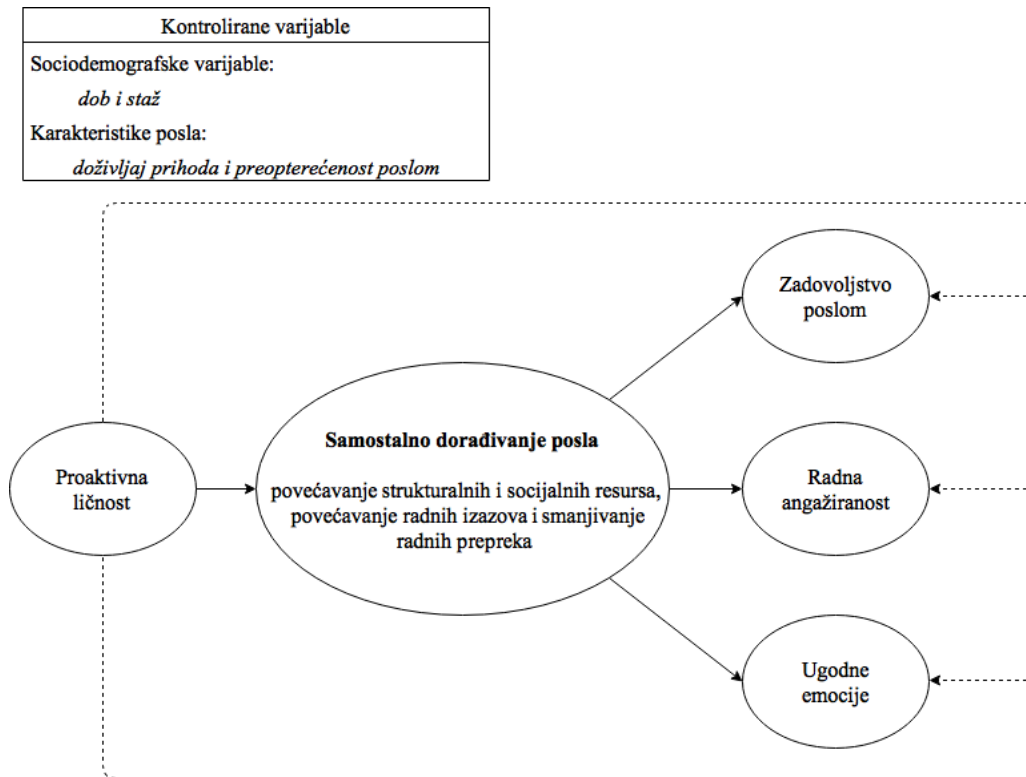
Kontrolirane varijable

Sociodemografske varijable:

dob i staž

Karakteristike posla:

doživljaj prihoda i preopterećenost poslom

Zadovoljstvo poslom

Proaktivna ličnost

Samostalno dorađivanje posla

povećavanje strukturalnih i socijalnih resursa, povećavanje radnih izazova i smanjivanje radnih prepreka

Radna angažiranost

Ugodne emocije